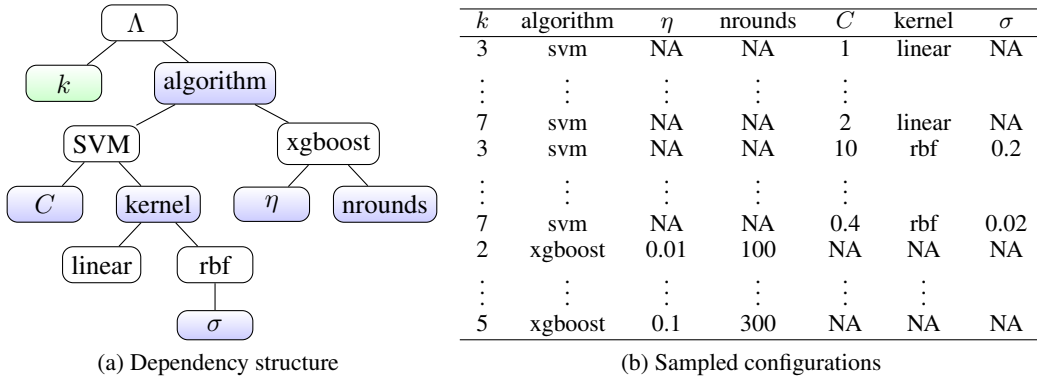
$\Lambda$

$k$

algorithm

SVM

xgboost

$C$

kernel

$\eta$

nrounds

linear

rbf

$\sigma$

(a) Dependency structure

| $k$ | algorithm | $\eta$ | nrounds | $C$ | kernel | $\sigma$ |
|---|---|---|---|---|---|---|
| 3 | svm | NA | NA | 1 | linear | NA |
| $\vdots$ | $\vdots$ | $\vdots$ | $\vdots$ | $\vdots$ | | |
| 7 | svm | NA | NA | 2 | linear | NA |
| 3 | svm | NA | NA | 10 | rbf | 0.2 |
| $\vdots$ | $\vdots$ | $\vdots$ | $\vdots$ | $\vdots$ | | |
| 7 | svm | NA | NA | 0.4 | rbf | 0.02 |
| 2 | xgboost | 0.01 | 100 | NA | NA | NA |
| $\vdots$ | $\vdots$ | $\vdots$ | $\vdots$ | $\vdots$ | $\vdots$ | |
| 5 | xgboost | 0.1 | 300 | NA | NA | NA |

(b) Sampled configurations